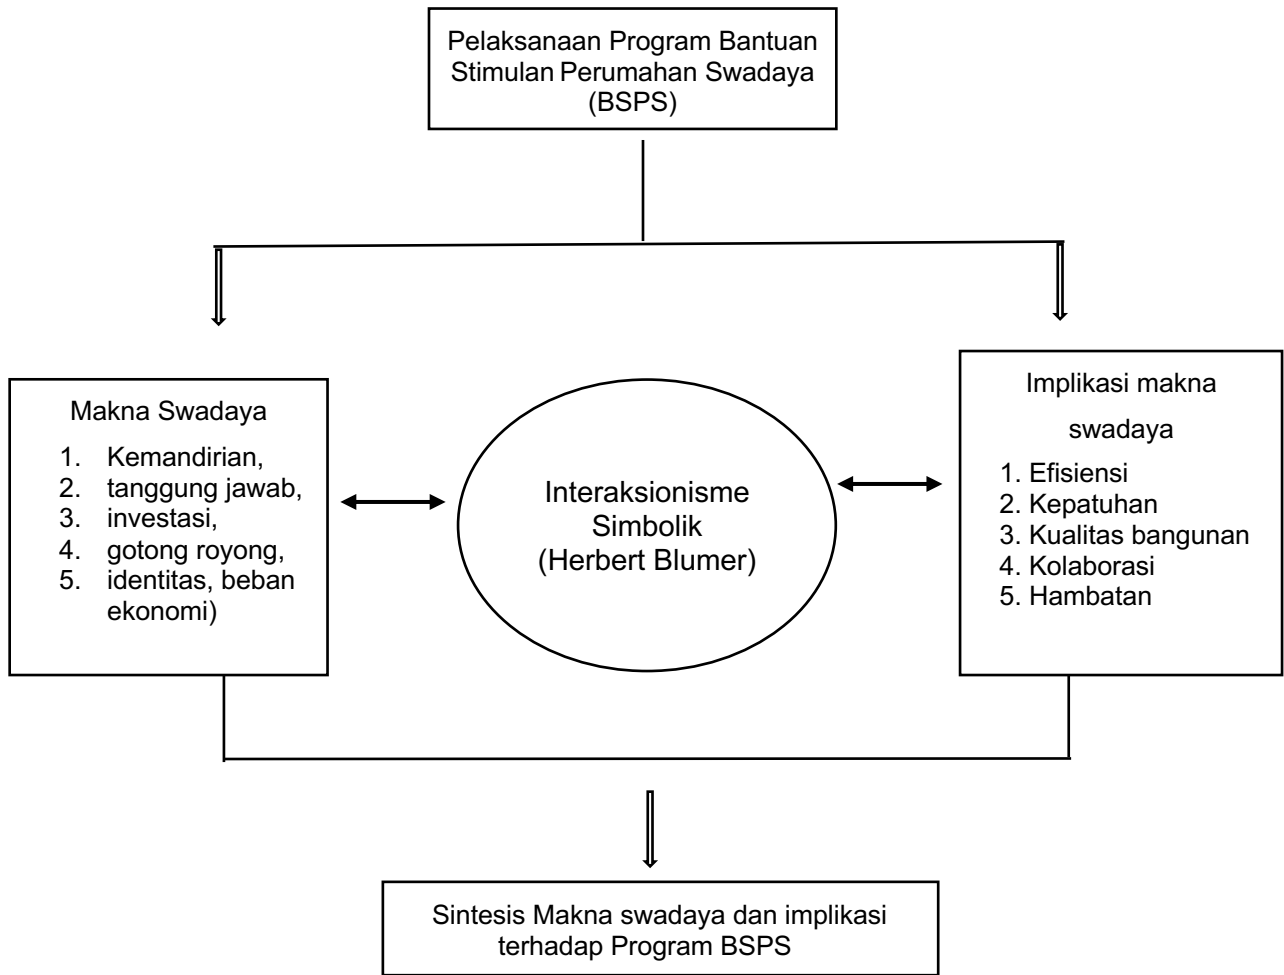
Pelaksanaan Program Bantuan Stimulan Perumahan Swadaya (BSPS)

Makna Swadaya

1. Kemandirian,
2. tanggung jawab,
3. investasi,
4. gotong royong,
5. identitas, beban ekonomi)

Interaksionisme Simbolik (Herbert Blumer)

Implikasi makna swadaya

1. Efisiensi
2. Kepatuhan
3. Kualitas bangunan
4. Kolaborasi
5. Hambatan

Sintesis Makna swadaya dan implikasi terhadap Program BSPS